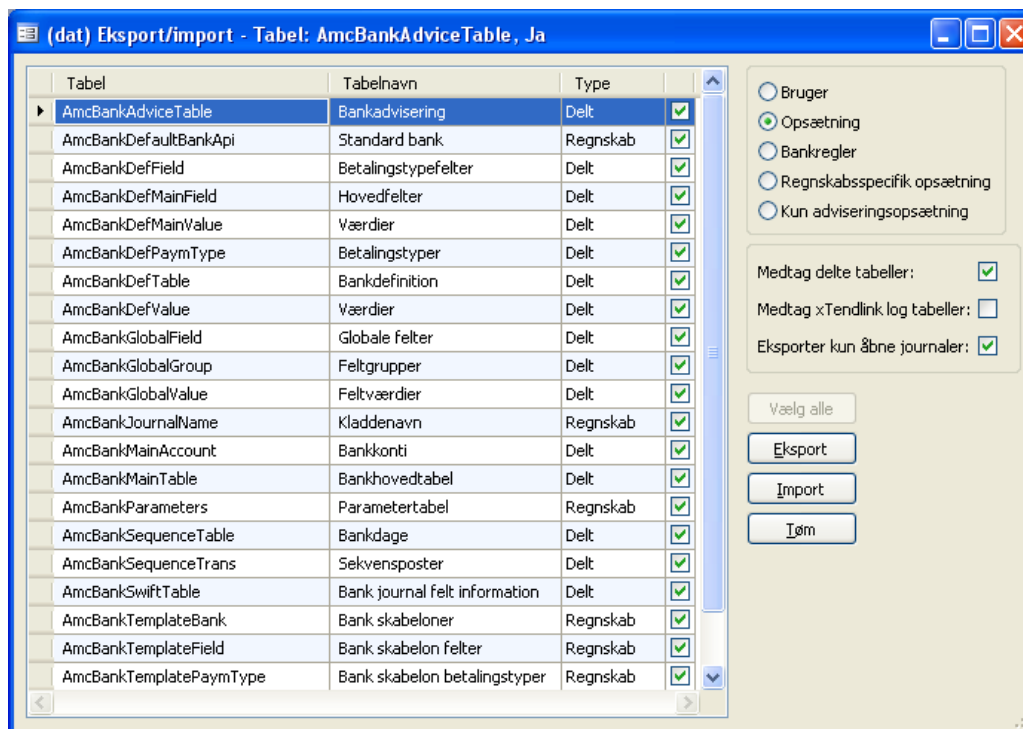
(dat) Eksport/import - Tabel: AmcBankAdviceTable, Ja

| Tabel | Tabelnavn | Type | |
|---|---|---|---|
| AmcBankAdviceTable | Bankadvisering | Delt | ☑ |
| AmcBankDefaultBankApi | Standard bank | Regnskab | ☑ |
| AmcBankDefField | Betalingstypefelter | Delt | ☑ |
| AmcBankDefMainField | Hovedfelter | Delt | ☑ |
| AmcBankDefMainValue | Værdier | Delt | ☑ |
| AmcBankDefPaymType | Betalingstyper | Delt | ☑ |
| AmcBankDefTable | Bankdefinition | Delt | ☑ |
| AmcBankDefValue | Værdier | Delt | ☑ |
| AmcBankGlobalField | Globale felter | Delt | ☑ |
| AmcBankGlobalGroup | Feltgrupper | Delt | ☑ |
| AmcBankGlobalValue | Feltværdier | Delt | ☑ |
| AmcBankJournalName | Kladdenavn | Regnskab | ☑ |
| AmcBankMainAccount | Bankkonti | Delt | ☑ |
| AmcBankMainTable | Bankhovedtabel | Delt | ☑ |
| AmcBankParameters | Parametertabel | Regnskab | ☑ |
| AmcBankSequenceTable | Bankdage | Delt | ☑ |
| AmcBankSequenceTrans | Sekvensposter | Delt | ☑ |
| AmcBankSwiftTable | Bank journal felt information | Delt | ☑ |
| AmcBankTemplateBank | Bank skabeloner | Regnskab | ☑ |
| AmcBankTemplateField | Bank skabelon felter | Regnskab | ☑ |
| AmcBankTemplatePaymType | Bank skabelon betalingstyper | Regnskab | ☑ |

Bruger
Opsætning
Bankregler
Regnskabsspecifik opsætning
Kun adviseringsopsætning

Medtag delte tabeller: ☑
Medtag xTendlink log tabeller: ☐
Eksporter kun åbne journaler: ☑

Vælg alle
Eksport
Import
Tøm